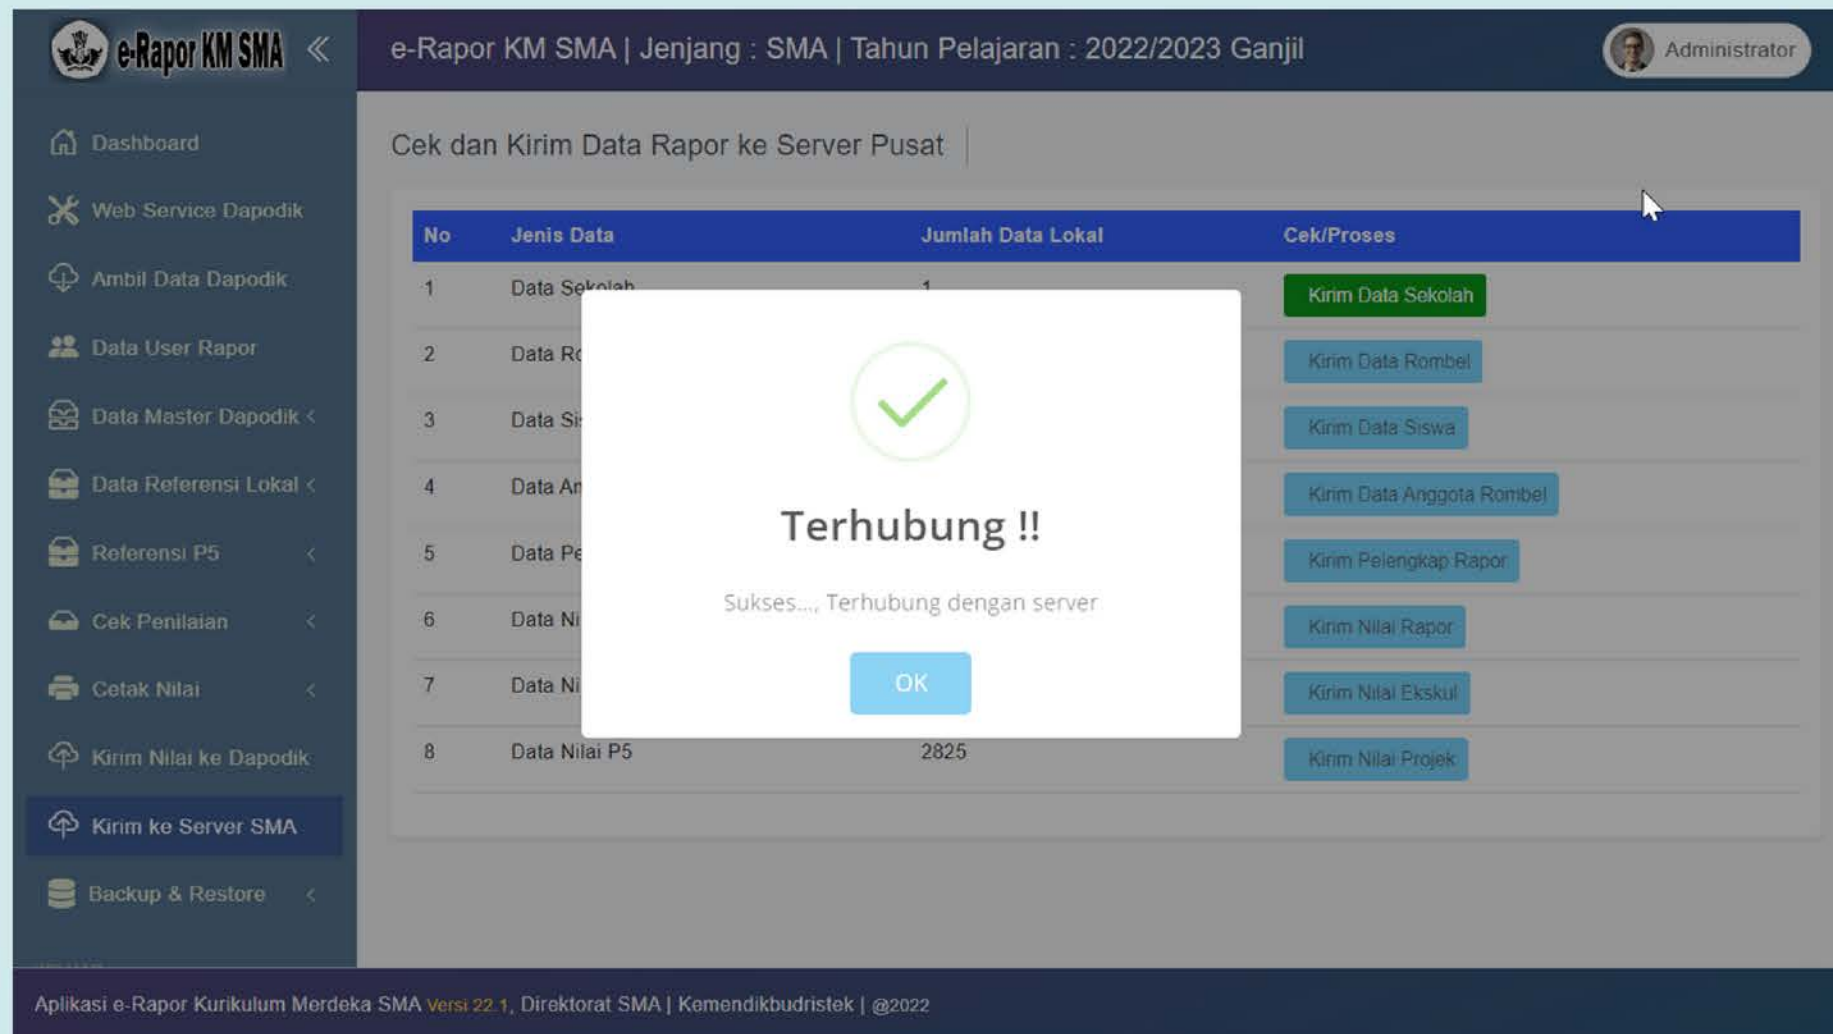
e-Rapor KM SMA

e-Rapor KM SMA | Jenjang : SMA | Tahun Pelajaran : 2022/2023 Ganjil

Administrator

Dashboard
Web Service Dapodik
Ambil Data Dapodik
Data User Rapor
Data Master Dapodik
Data Referensi Lokal
Referensi P5
Cek Penilaian
Cetak Nilai
Kirim Nilai ke Dapodik
Kirim ke Server SMA
Backup & Restore

Cek dan Kirim Data Rapor ke Server Pusat

| No | Jenis Data | Jumlah Data Lokal | Cek/Proses |
|---|---|---|---|
| 1 | Data Sekolah | 1 | Kirim Data Sekolah |
| 2 | Data Ro | | Kirim Data Rombel |
| 3 | Data Si | | Kirim Data Siswa |
| 4 | Data An | | Kirim Data Anggota Rombel |
| 5 | Data Pe | | Kirim Pelengkap Rapor |
| 6 | Data Ni | | Kirim Nilai Rapor |
| 7 | Data Ni | | Kirim Nilai Ekskul |
| 8 | Data Nilai P5 | 2825 | Kirim Nilai Projek |

Terhubung !!

Sukses..., Terhubung dengan server

OK

Aplikasi e-Rapor Kurikulum Merdeka SMA Versi 22.1, Direktorat SMA | Kemendikbudristek | @2022